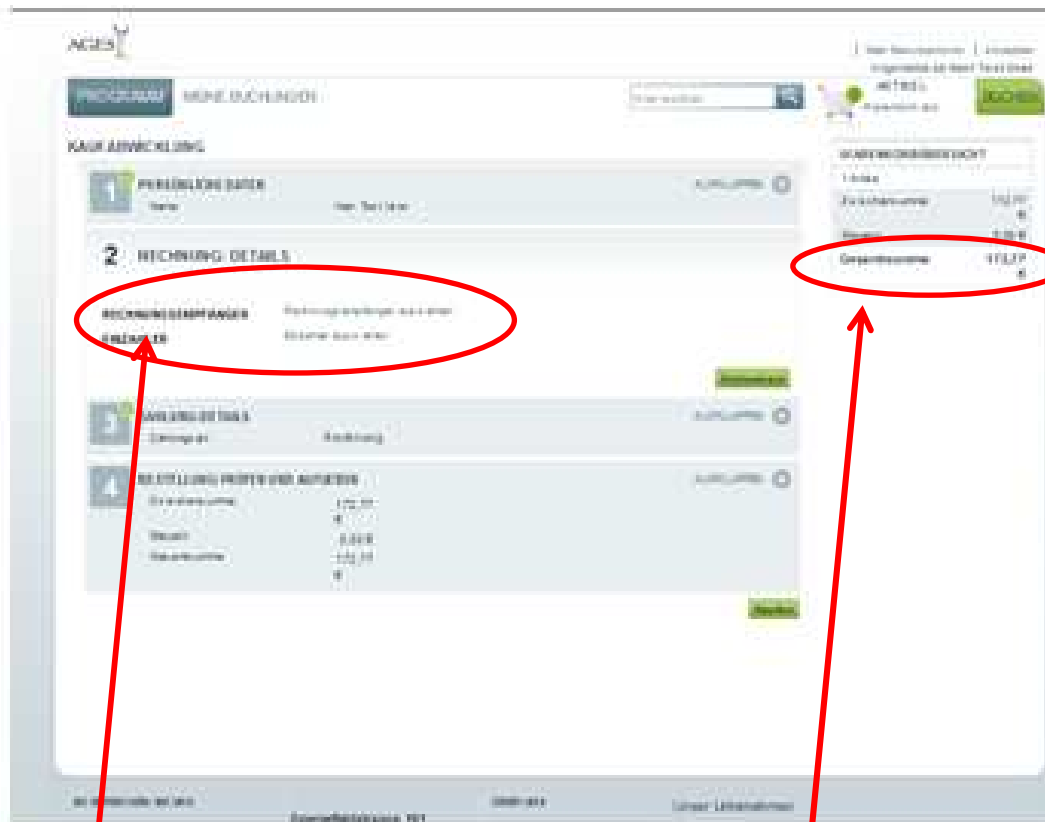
AGES

PROGRAMM MEINE BUCHUNGEN

KAUFABWICKLUNG

1 PERSÖNLICHE DATEN

2 RECHNUNG DETAILS

RECHNUNGSEMPFÄNGER

EINZAHLER

3 ZAHLUNG DETAILS

Zahlungsart Rechnung

4 BESTELLUNG PRÜFEN UND ABSENDEN

Zwischensumme 172,77 €

Steuern 0,00 €

Gesamtsumme 172,77 €

WARENKORBÜBERSICHT

Zwischensumme 172,77 €

Steuern 0,00 €

Gesamtsumme 172,77 €

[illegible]